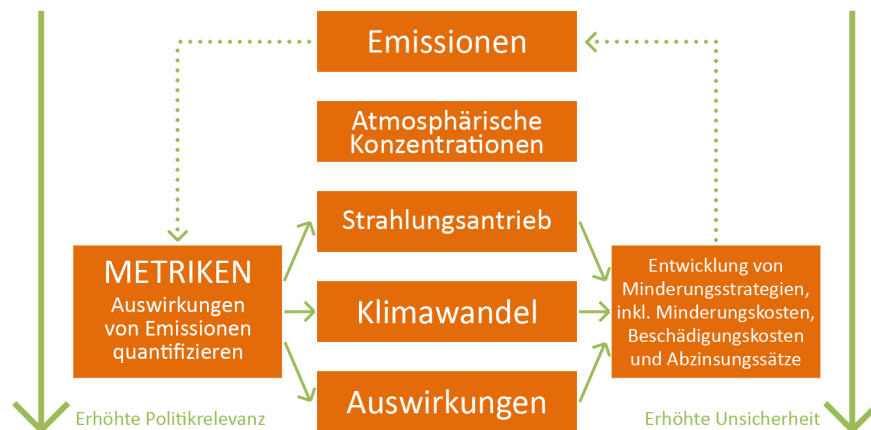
Emissionen

Atmosphärische Konzentrationen

Strahlungsantrieb

METRIKEN
Auswirkungen von Emissionen quantifizieren

Klimawandel

Auswirkungen

Entwicklung von Minderungsstrategien, inkl. Minderungskosten, Beschädigungskosten und Abzinsungssätze

Erhöhte Politikrelevanz

Erhöhte Unsicherheit